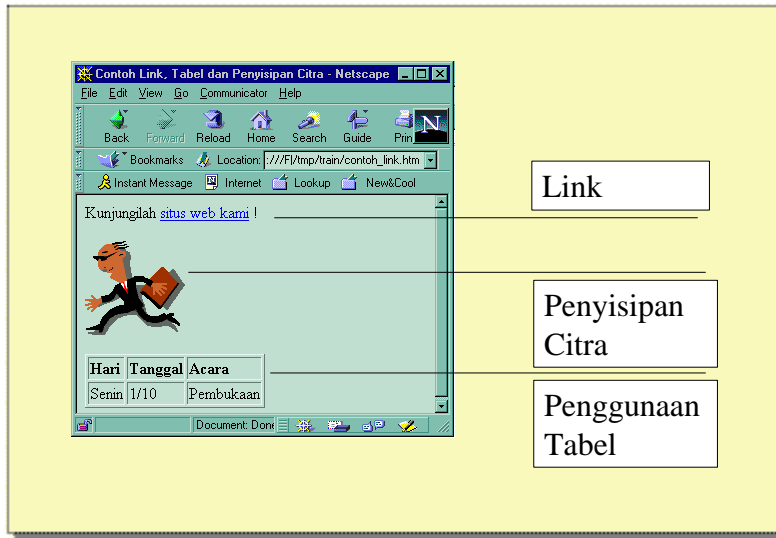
Contoh Link, Tabel dan Penyisipan Citra - Netscape

File Edit View Go Communicator Help

Back Forward Reload Home Search Guide Prin

Bookmarks Location: :///F|/tmp/train/contoh_link.htm

Instant Message Internet Lookup New&Cool

Kunjungilah situs web kami !

| Hari | Tanggal | Acara |
|---|---|---|
| Senin | 1/10 | Pembukaan |

Document: Done

Link

Penyisipan Citra

Penggunaan Tabel